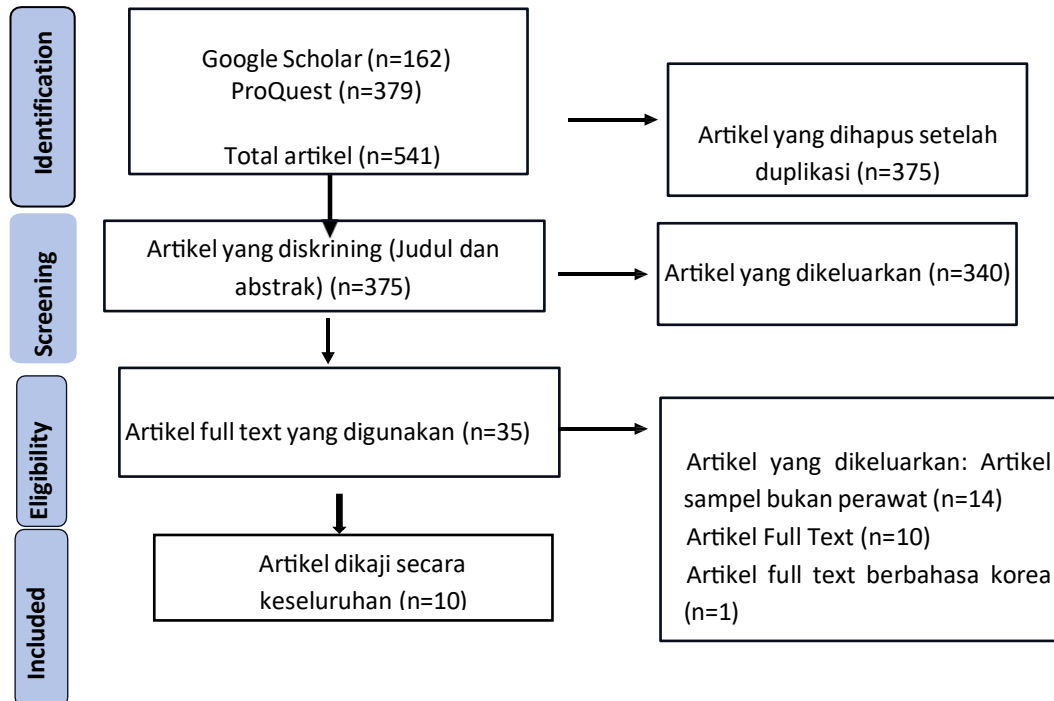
Identification

Google Scholar (n=162)
ProQuest (n=379)

Total artikel (n=541)

Artikel yang dihapus setelah duplikasi (n=375)

Screening

Artikel yang diskrining (Judul dan abstrak) (n=375)

Artikel yang dikeluarkan (n=340)

Eligibility

Artikel full text yang digunakan (n=35)

Artikel yang dikeluarkan: Artikel sampel bukan perawat (n=14)
Artikel Full Text (n=10)
Artikel full text berbahasa korea (n=1)

Included

Artikel dikaji secara keseluruhan (n=10)